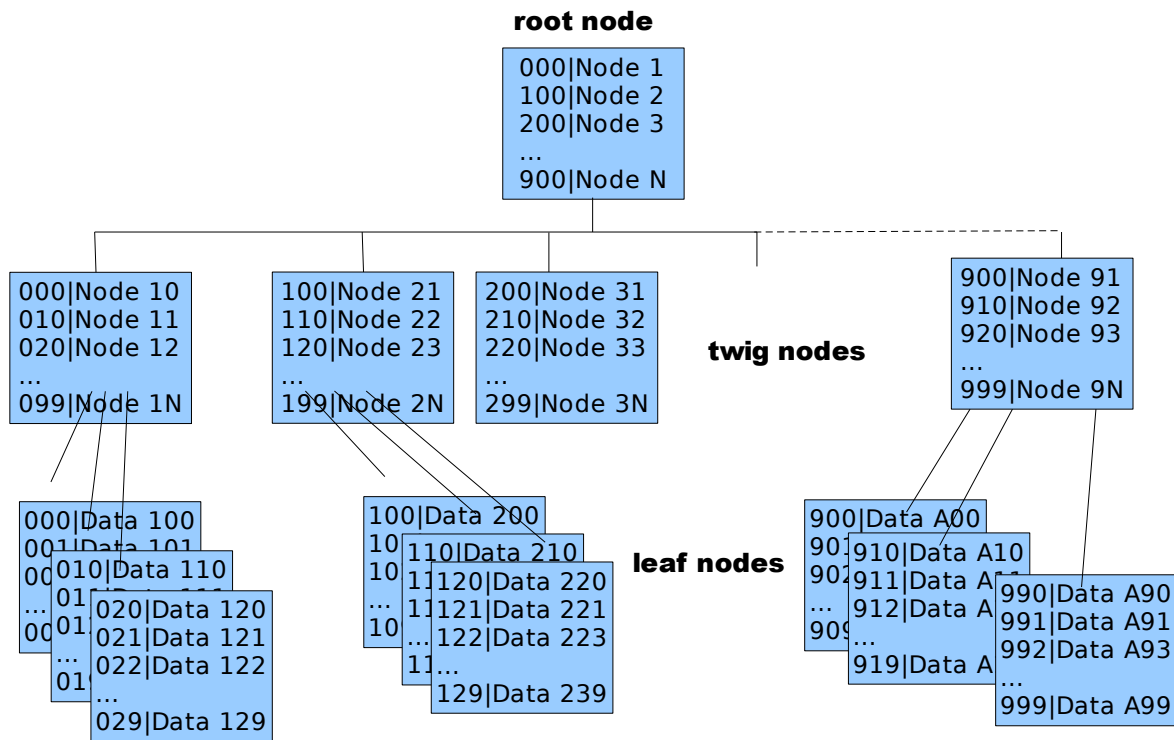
root node

000|Node 1
100|Node 2
200|Node 3
...
900|Node N

000|Node 10
010|Node 11
020|Node 12
...
099|Node 1N

100|Node 21
110|Node 22
120|Node 23
...
199|Node 2N

200|Node 31
210|Node 32
220|Node 33
...
299|Node 3N

twig nodes

900|Node 91
910|Node 92
920|Node 93
...
999|Node 9N

000|Data 100
001|Data 101
00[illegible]
...
00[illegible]

010|Data 110
01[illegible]
01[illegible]
...
01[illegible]

020|Data 120
021|Data 121
022|Data 122
...
029|Data 129

100|Data 200
10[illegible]
10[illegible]
...
10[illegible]

110|Data 210
11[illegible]
11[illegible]
...
11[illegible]

120|Data 220
121|Data 221
122|Data 223
...
129|Data 239

leaf nodes

900|Data A00
90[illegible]
90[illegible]
...
90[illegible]

910|Data A10
911|Data A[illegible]
912|Data A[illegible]
...
919|Data A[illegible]

990|Data A90
991|Data A91
992|Data A93
...
999|Data A99